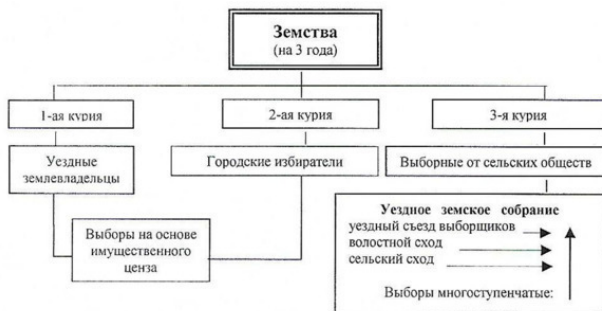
Земства
(на 3 года)

1-ая курия

2-ая курия

3-я курия

Уездные землевладельцы

Городские избиратели

Выборные от сельских обществ

Выборы на основе имущественного ценза

Уездное земское собрание
уездный съезд выборщиков
волостной сход
сельский сход

Выборы многоступенчатые: